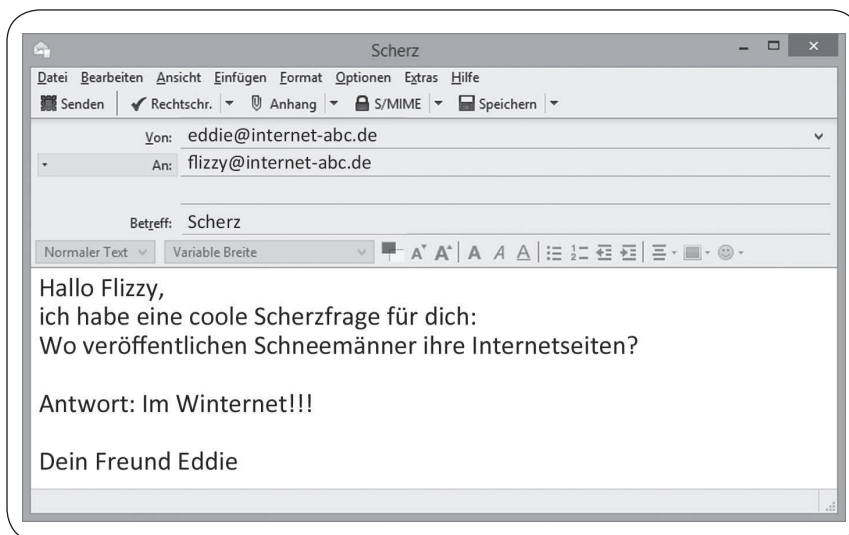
Scherz

Datei Bearbeiten Ansicht Einfügen Format Optionen Extras Hilfe

Senden | Rechtschr. | Anhang | S/MIME | Speichern

Von: eddie@internet-abc.de

An: flizzy@internet-abc.de

Betreff: Scherz

Normaler Text | Variable Breite

Hallo Flizzy,
ich habe eine coole Scherzfrage für dich:
Wo veröffentlichen Schneemänner ihre Internetseiten?

Antwort: Im Winternet!!!

Dein Freund Eddie